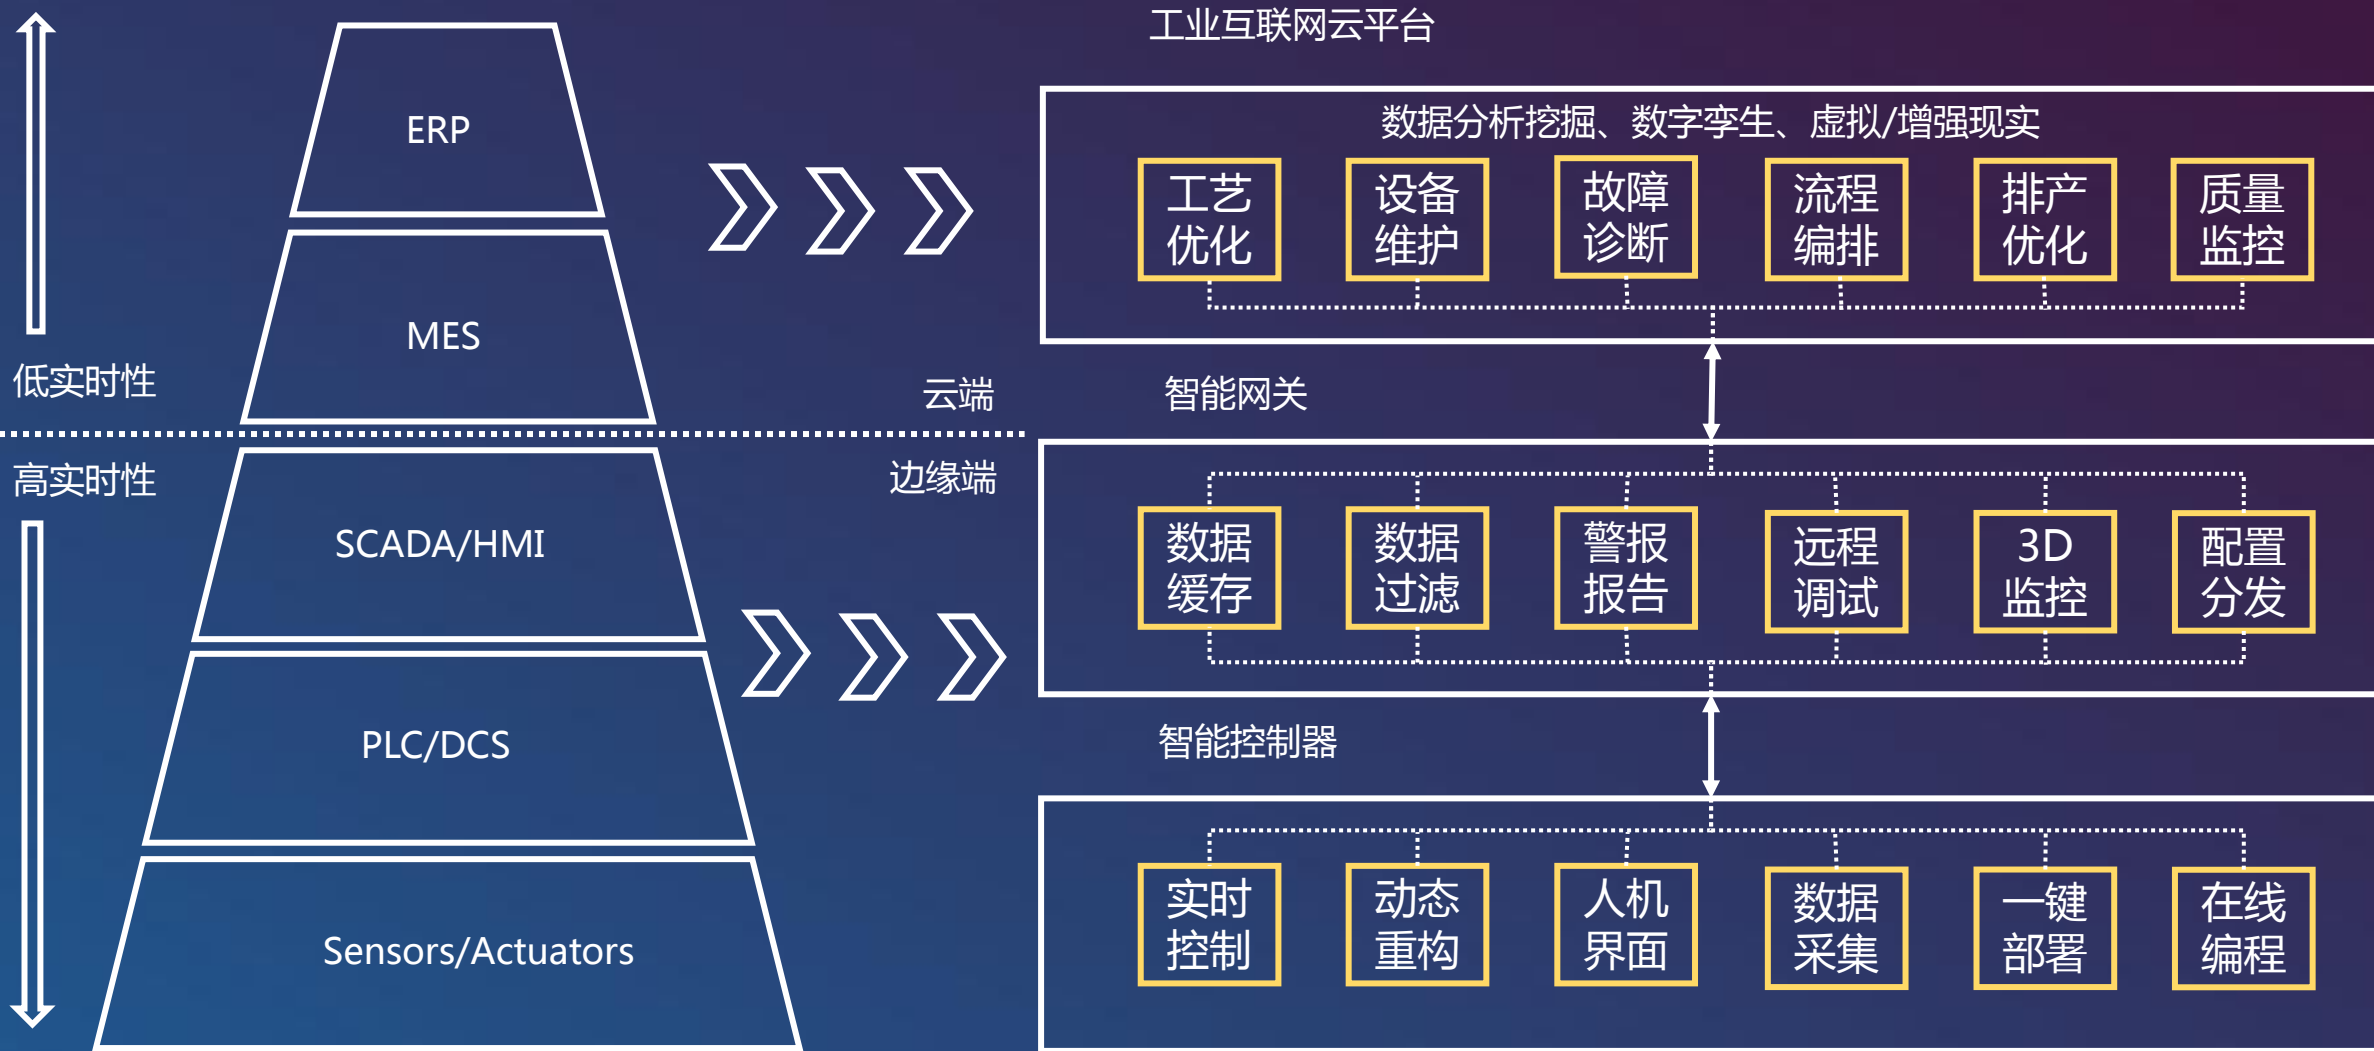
ERP

MES

低实时性

云端

高实时性

边缘端

SCADA/HMI

PLC/DCS

Sensors/Actuators

工业互联网云平台

数据分析挖掘、数字孪生、虚拟/增强现实

工艺优化 设备维护 故障诊断 流程编排 排产优化 质量监控

智能网关

数据缓存 数据过滤 警报报告 远程调试 3D监控 配置分发

智能控制器

实时控制 动态重构 人机界面 数据采集 一键部署 在线编程